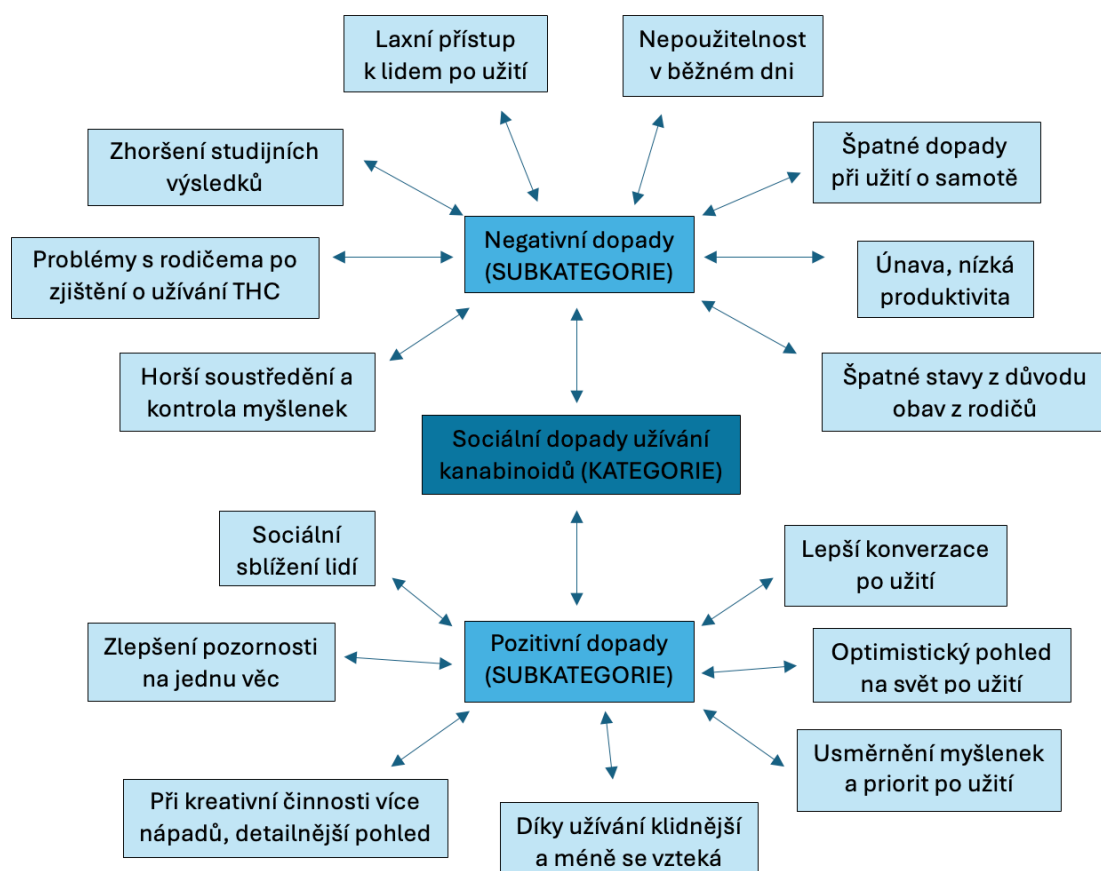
Laxní přístup k lidem po užití

Nepoužitelnost v běžném dni

Zhoršení studijních výsledků

Špatné dopady při užití o samotě

Negativní dopady (SUBKATEGORIE)

Problémy s rodičema po zjištění o užívání THC

Únava, nízká produktivita

Horší soustředění a kontrola myšlenek

Špatné stavy z důvodu obav z rodičů

Sociální dopady užívání kanabinoidů (KATEGORIE)

Sociální sblížení lidí

Lepší konverzace po užití

Zlepšení pozornosti na jednu věc

Pozitivní dopady (SUBKATEGORIE)

Optimistický pohled na svět po užití

Usměrnění myšlenek a priorit po užití

Při kreativní činnosti více nápadů, detailnější pohled

Díky užívání klidnější a méně se vzteká